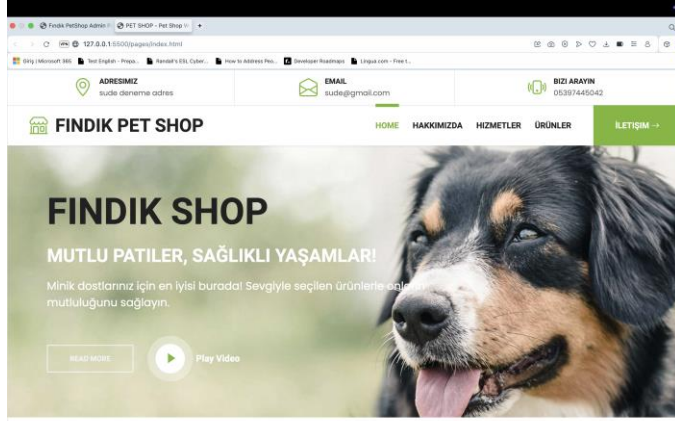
Fındık PetShop Admin P | PET SHOP - Pet Shop W | +

127.0.0.1:5500/pages/index.html

Giriş | Microsoft 365 | Test English - Prepa... | Randall's ESL Cyber... | How to Address Peo... | Developer Roadmaps | Lingua.com - Free t...

ADRESIMIZ
sude deneme adres

EMAIL
sude@gmail.com

BIZI ARAYIN
05397445042

FINDIK PET SHOP

HOME HAKKIMIZDA HIZMETLER ÜRÜNLER İLETİŞİM →

FINDIK SHOP

MUTLU PATILER, SAĞLIKLI YAŞAMLAR!

Minik dostlarınız için en iyisi burada! Sevgiyle seçilen ürünlerle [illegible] mutluluğunu sağlayın.

READ MORE

Play Video